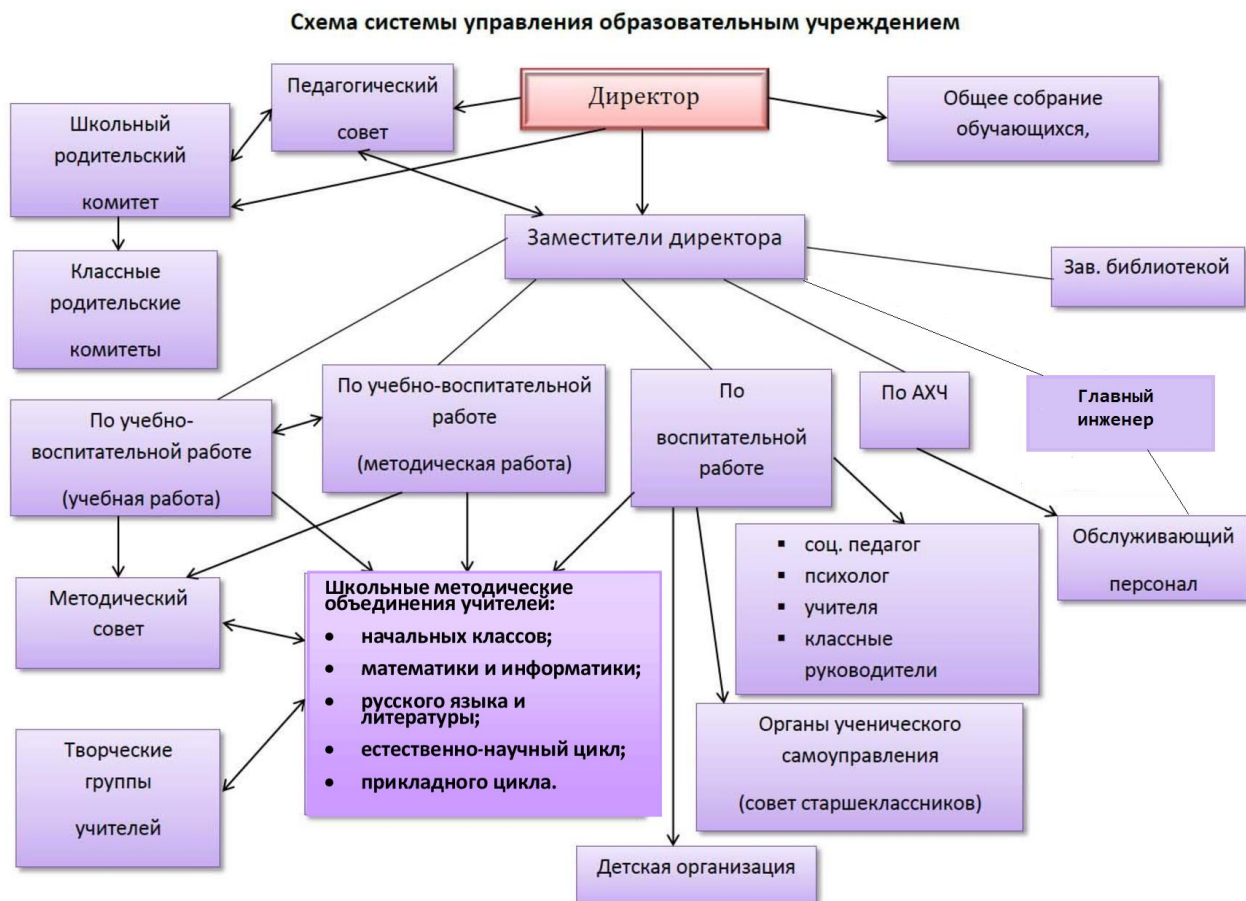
Схема системы управления образовательным учреждением

Педагогический совет

Директор

Общее собрание обучающихся,

Школьный родительский комитет

Заместители директора

Классные родительские комитеты

Зав. библиотекой

По учебно-воспитательной работе

(методическая работа)

По воспитательной работе

По АХЧ

Главный инженер

По учебно-воспитательной работе

(учебная работа)

Обслуживающий персонал

- соц. педагог
- психолог
- учителя
- классные руководители

Методический совет

Школьные методические объединения учителей:

- начальных классов;
- математики и информатики;
- русского языка и литературы;
- естественно-научный цикл;
- прикладного цикла.

Творческие группы учителей

Органы ученического самоуправления

(совет старшеклассников)

Детская организация